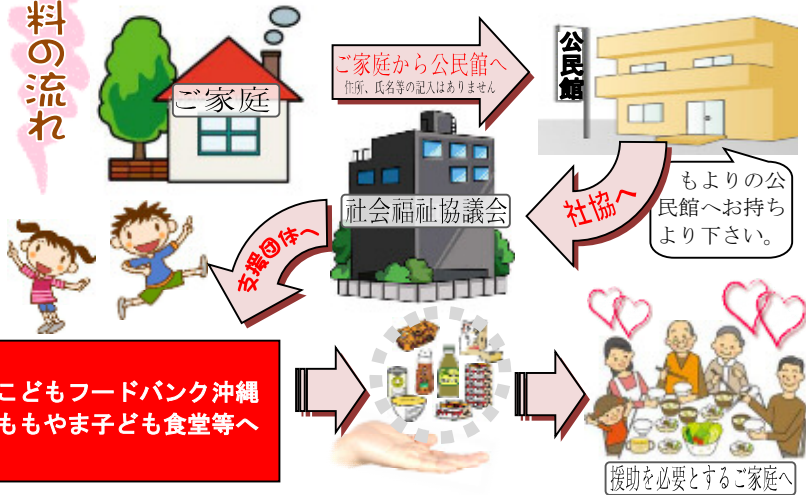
料の流れ

ご家庭

ご家庭から公民館へ
住所、氏名等の記入はありません

公民館

もよりの公民館へお持ちより下さい。

社協へ

社会福祉協議会

支援団体へ

こどもフードバンク沖縄
ももやま子ども食堂等へ

援助を必要とするご家庭へ